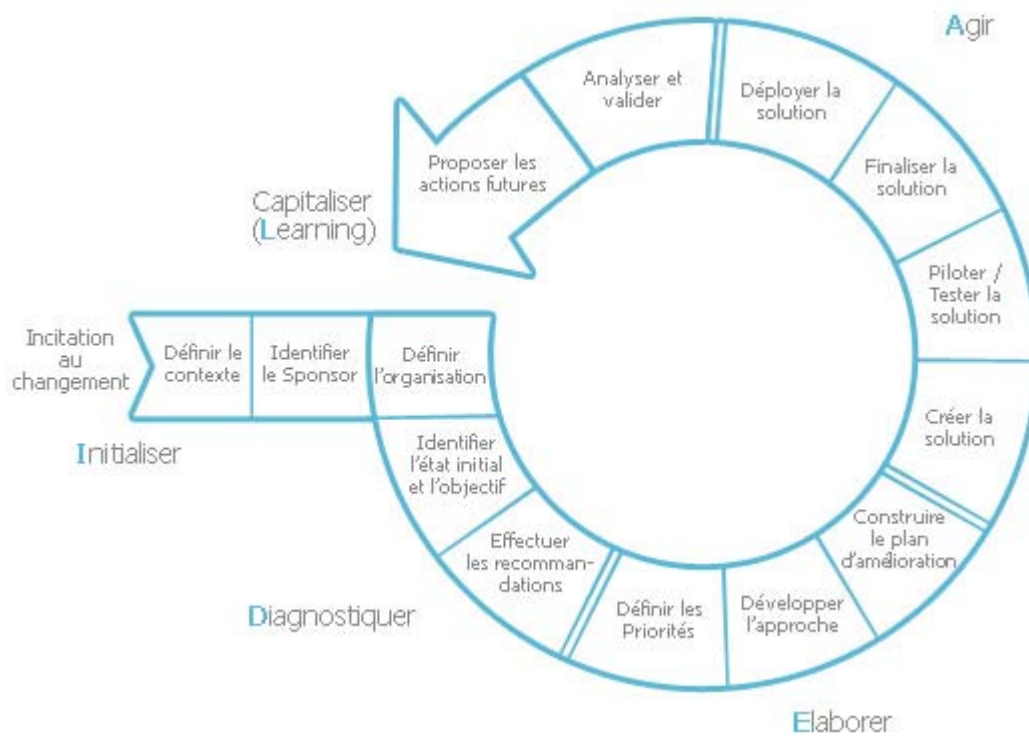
Agir

Analyser et valider

Déployer la solution

Proposer les actions futures

Finaliser la solution

Capitaliser (Learning)

Piloter / Tester la solution

Incitation au changement

Définir le contexte

Identifier le Sponsor

Définir l'organisation

Créer la solution

Initialiser

Identifier l'état initial et l'objectif

Construire le plan d'amélioration

Effectuer les recommandations

Définir les Priorités

Développer l'approche

Diagnostiquer

Elaborer